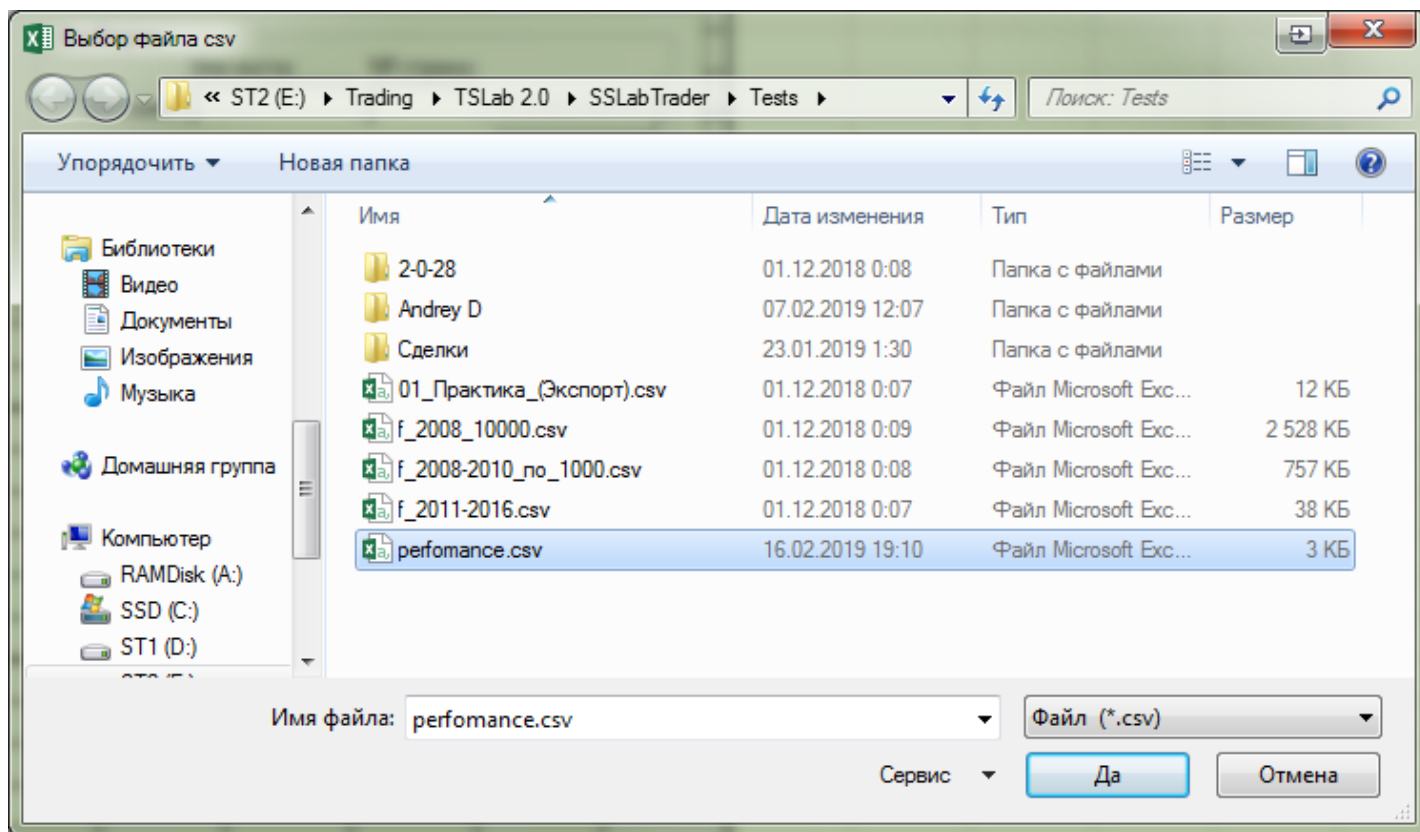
Выбор файла csv

« ST2 (E:) ▸ Trading ▸ TSLab 2.0 ▸ SSLabTrader ▸ Tests ▸

Поиск: Tests

Упорядочить ▾ Новая папка

Библиотеки
Видео
Документы
Изображения
Музыка

Домашняя группа

Компьютер
RAMDisk (A:)
SSD (C:)
ST1 (D:)

| Имя | Дата изменения | Тип | Размер |
|---|---|---|---|
| 2-0-28 | 01.12.2018 0:08 | Папка с файлами | |
| Andrey D | 07.02.2019 12:07 | Папка с файлами | |
| Сделки | 23.01.2019 1:30 | Папка с файлами | |
| 01_Практика_(Экспорт).csv | 01.12.2018 0:07 | Файл Microsoft Exc... | 12 КБ |
| f_2008_10000.csv | 01.12.2018 0:09 | Файл Microsoft Exc... | 2 528 КБ |
| f_2008-2010_по_1000.csv | 01.12.2018 0:08 | Файл Microsoft Exc... | 757 КБ |
| f_2011-2016.csv | 01.12.2018 0:07 | Файл Microsoft Exc... | 38 КБ |
| perfomance.csv | 16.02.2019 19:10 | Файл Microsoft Exc... | 3 КБ |

Имя файла: perfomance.csv

Файл (*.csv)

Сервис ▾

Да

Отмена